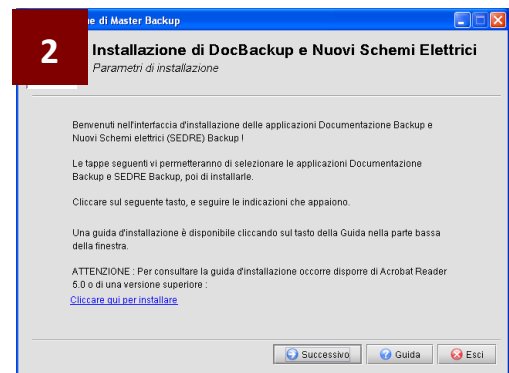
e di Master Backup

2

Installazione di DocBackup e Nuovi Schemi Elettrici

Parametri di installazione

Benvenuti nell'interfaccia d'installazione delle applicazioni Documentazione Backup e Nuovi Schemi elettrici (SEDRE) Backup !

Le tappe seguenti vi permetteranno di selezionare le applicazioni Documentazione Backup e SEDRE Backup, poi di installarle.

Cliccare sul seguente tasto, e seguire le indicazioni che appaiono.

Una guida d'installazione è disponibile cliccando sul tasto della Guida nella parte bassa della finestra.

ATTENZIONE : Per consultare la guida d'installazione occorre disporre di Acrobat Reader 5.0 o di una versione superiore :

Cliccare qui per installare

Successivo

Guida

Esci